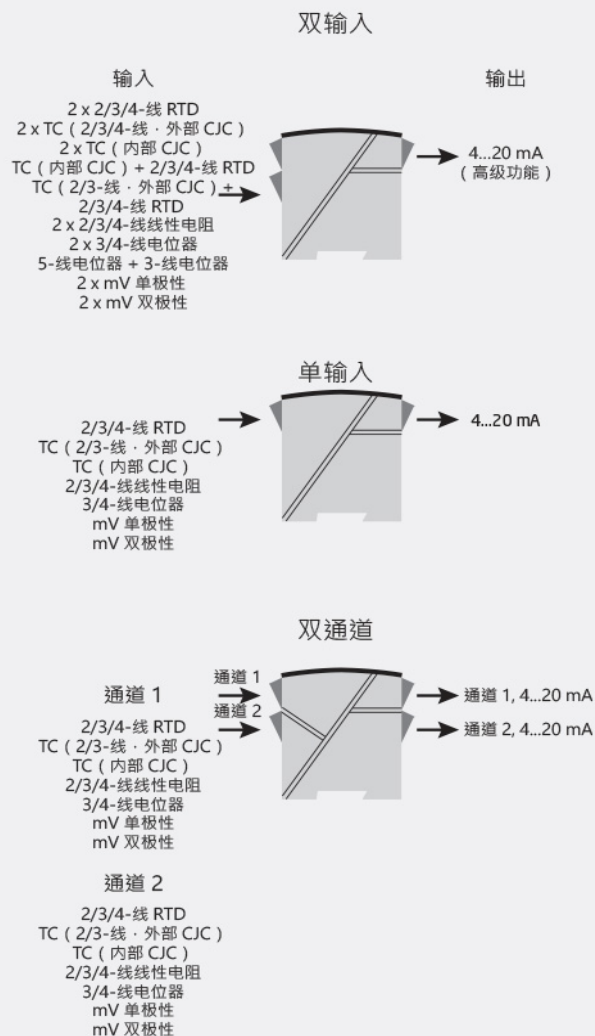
双输入

输入

2 x 2/3/4-线 RTD
2 x TC（2/3/4-线 · 外部 CJC）
2 x TC（内部 CJC）
TC（内部 CJC）+ 2/3/4-线 RTD
TC（2/3-线 · 外部 CJC）+
2/3/4-线 RTD
2 x 2/3/4-线线性电阻
2 x 3/4-线电位器
5-线电位器 + 3-线电位器
2 x mV 单极性
2 x mV 双极性

输出

4...20 mA
（高级功能）

单输入

2/3/4-线 RTD
TC（2/3-线 · 外部 CJC）
TC（内部 CJC）
2/3/4-线线性电阻
3/4-线电位器
mV 单极性
mV 双极性

4...20 mA

双通道

通道 1
通道 2

通道 1

2/3/4-线 RTD
TC（2/3-线 · 外部 CJC）
TC（内部 CJC）
2/3/4-线线性电阻
3/4-线电位器
mV 单极性
mV 双极性

通道 1, 4...20 mA
通道 2, 4...20 mA

通道 2

2/3/4-线 RTD
TC（2/3-线 · 外部 CJC）
TC（内部 CJC）
2/3/4-线线性电阻
3/4-线电位器
mV 单极性
mV 双极性